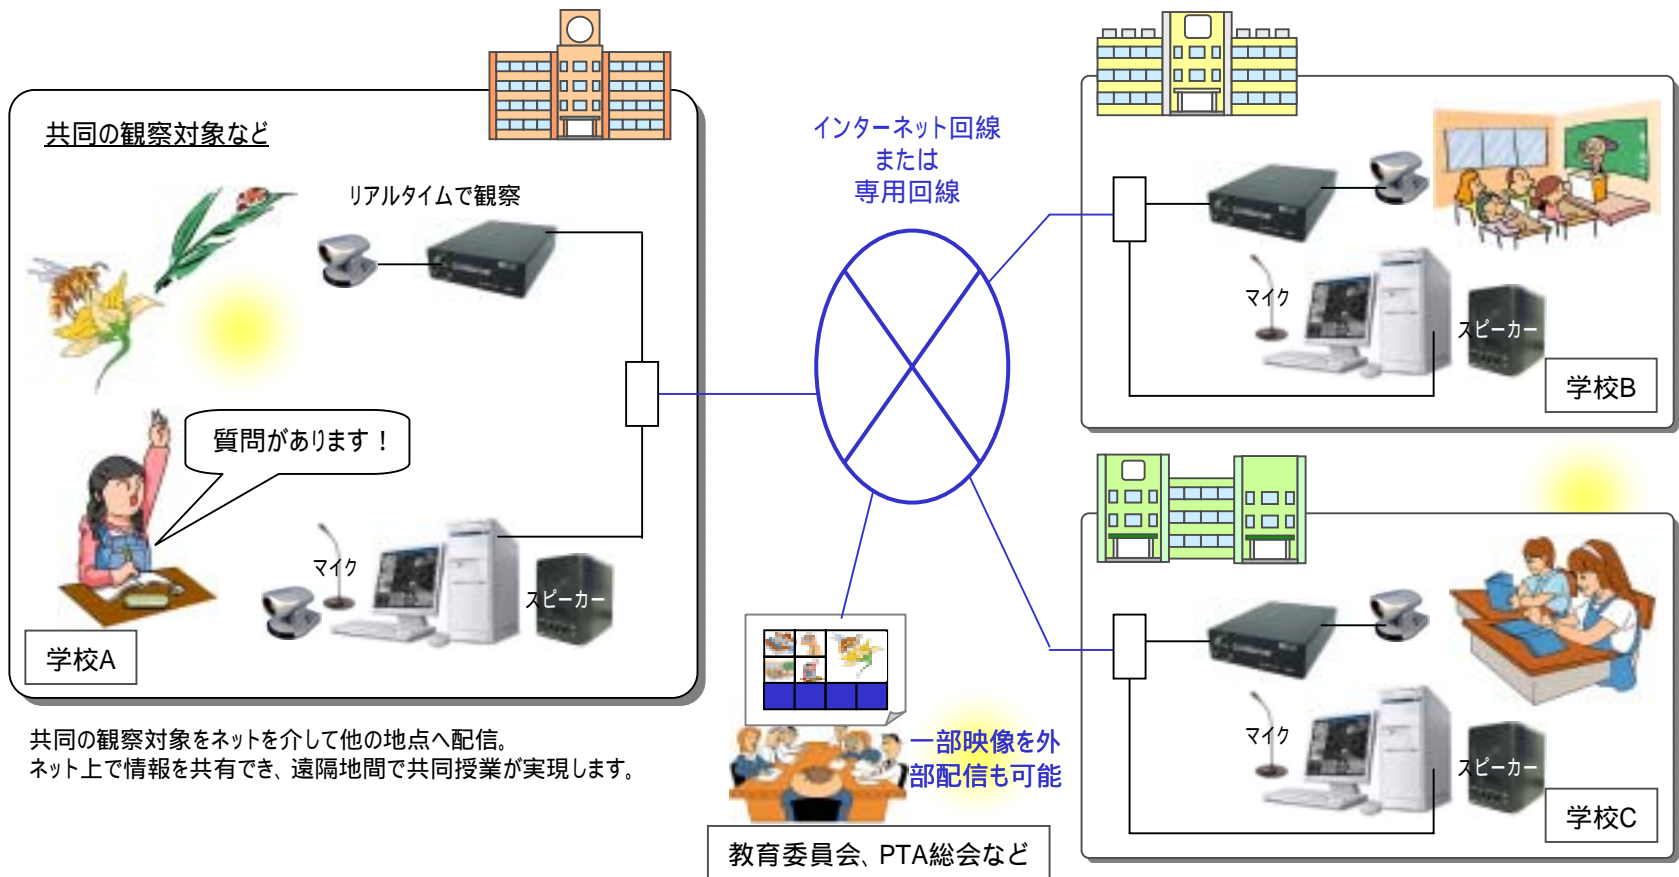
共同の観察対象など

リアルタイムで観察

質問があります！

マイク

スピーカー

学校A

インターネット回線
または
専用回線

マイク

スピーカー

学校B

マイク

スピーカー

学校C

一部映像を外部配信も可能

教育委員会、PTA総会など

共同の観察対象をネットを介して他の地点へ配信。
ネット上で情報を共有でき、遠隔地間で共同授業が実現します。